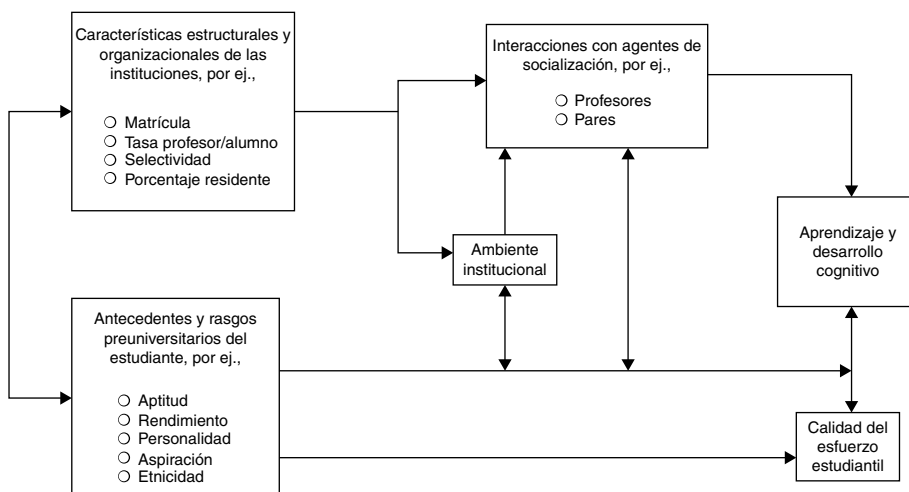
Características estructurales y organizacionales de las instituciones, por ej.,

○ Matrícula
○ Tasa profesor/alumno
○ Selectividad
○ Porcentaje residente

Interacciones con agentes de socialización, por ej.,

○ Profesores
○ Pares

Ambiente institucional

Aprendizaje y desarrollo cognitivo

Antecedentes y rasgos preuniversitarios del estudiante, por ej.,

○ Aptitud
○ Rendimiento
○ Personalidad
○ Aspiración
○ Etnicidad

Calidad del esfuerzo estudiantil